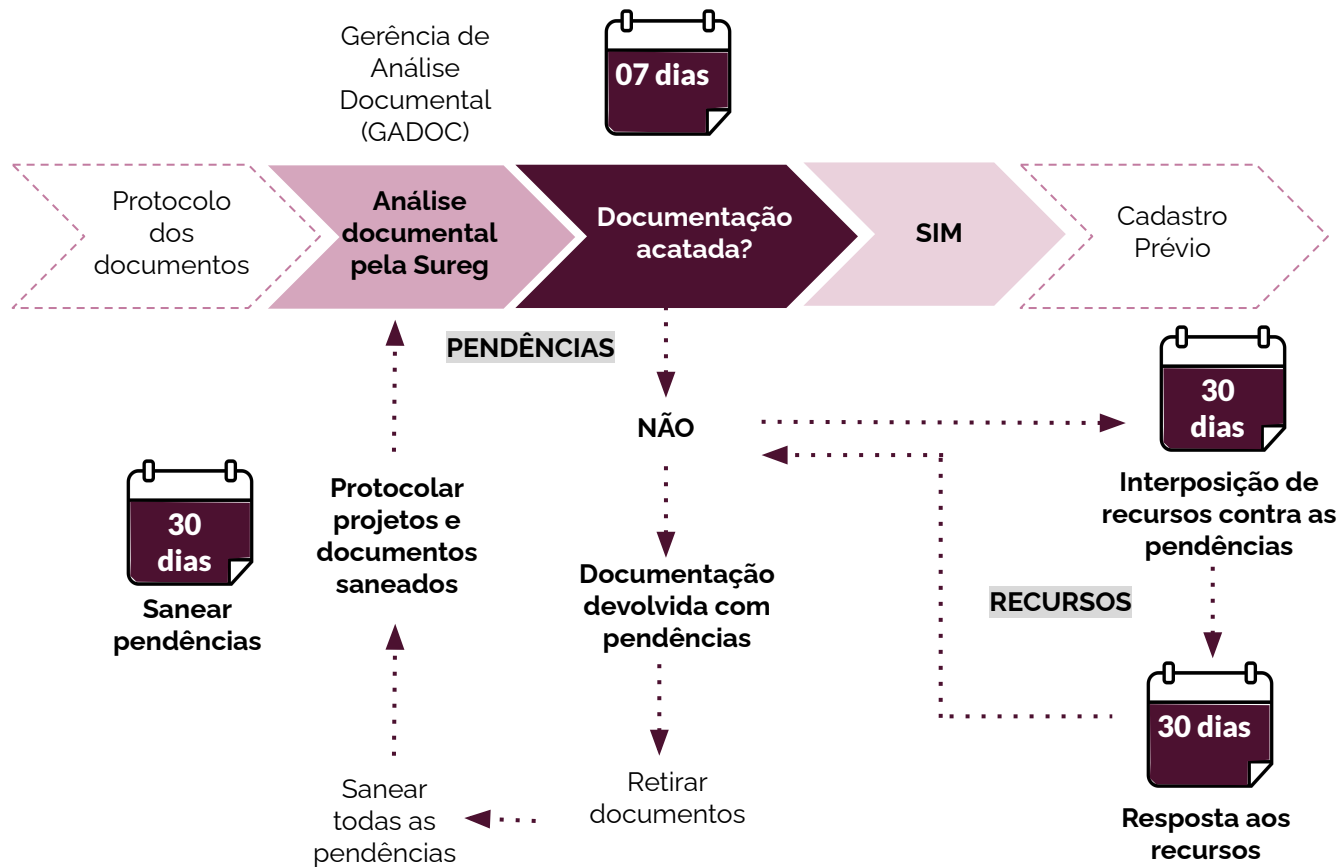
Gerência de Análise Documental (GADOC)

07 dias

Protocolo dos documentos

Análise documental pela Sureg

Documentação acatada?

SIM

Cadastro Prévio

PENDÊNCIAS

NÃO

30 dias

Interposição de recursos contra as pendências

30 dias

Sanear pendências

Protocolar projetos e documentos saneados

Documentação devolvida com pendências

RECURSOS

30 dias

Resposta aos recursos

Retirar documentos

Sanear todas as pendências